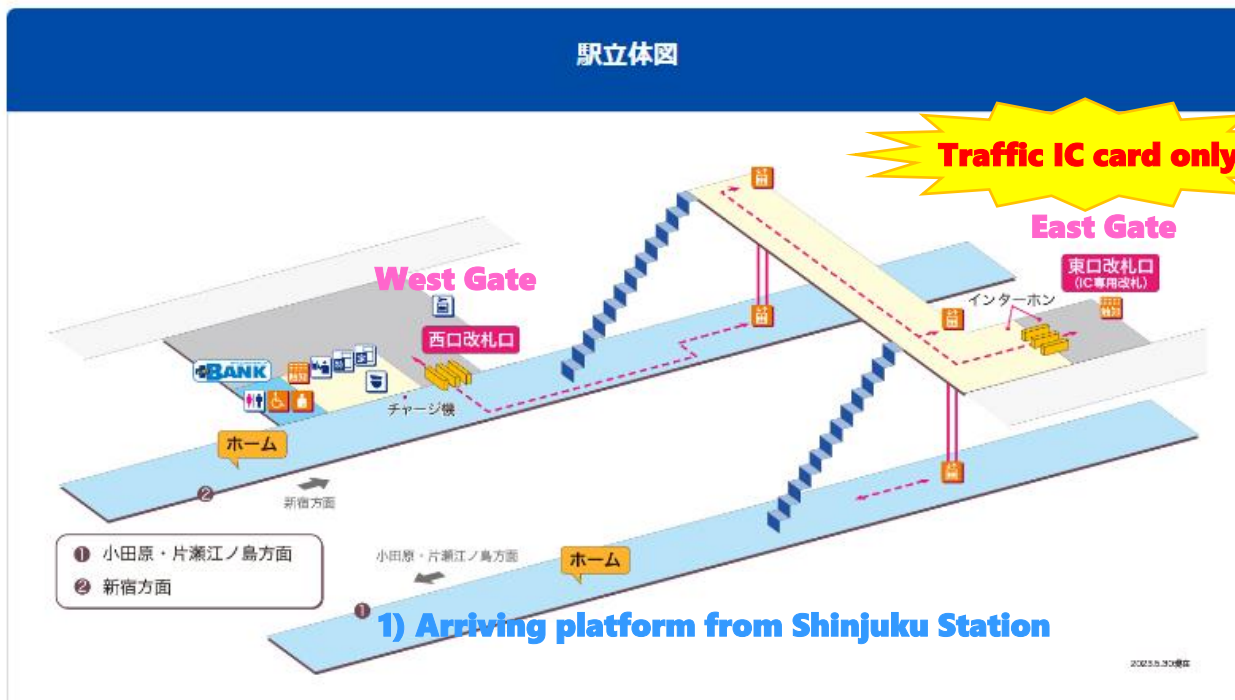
駅立体図

Traffic IC card only

East Gate

東口改札口
(IC専用改札)

インターホン

West Gate

西口改札口

BANK

チャージ機

ホーム

❷

新宿方面

❶ 小田原・片瀬江ノ島方面
❷ 新宿方面

小田原・片瀬江ノ島方面

ホーム

❶

1) Arriving platform from Shinjuku Station

2023.5.30現在